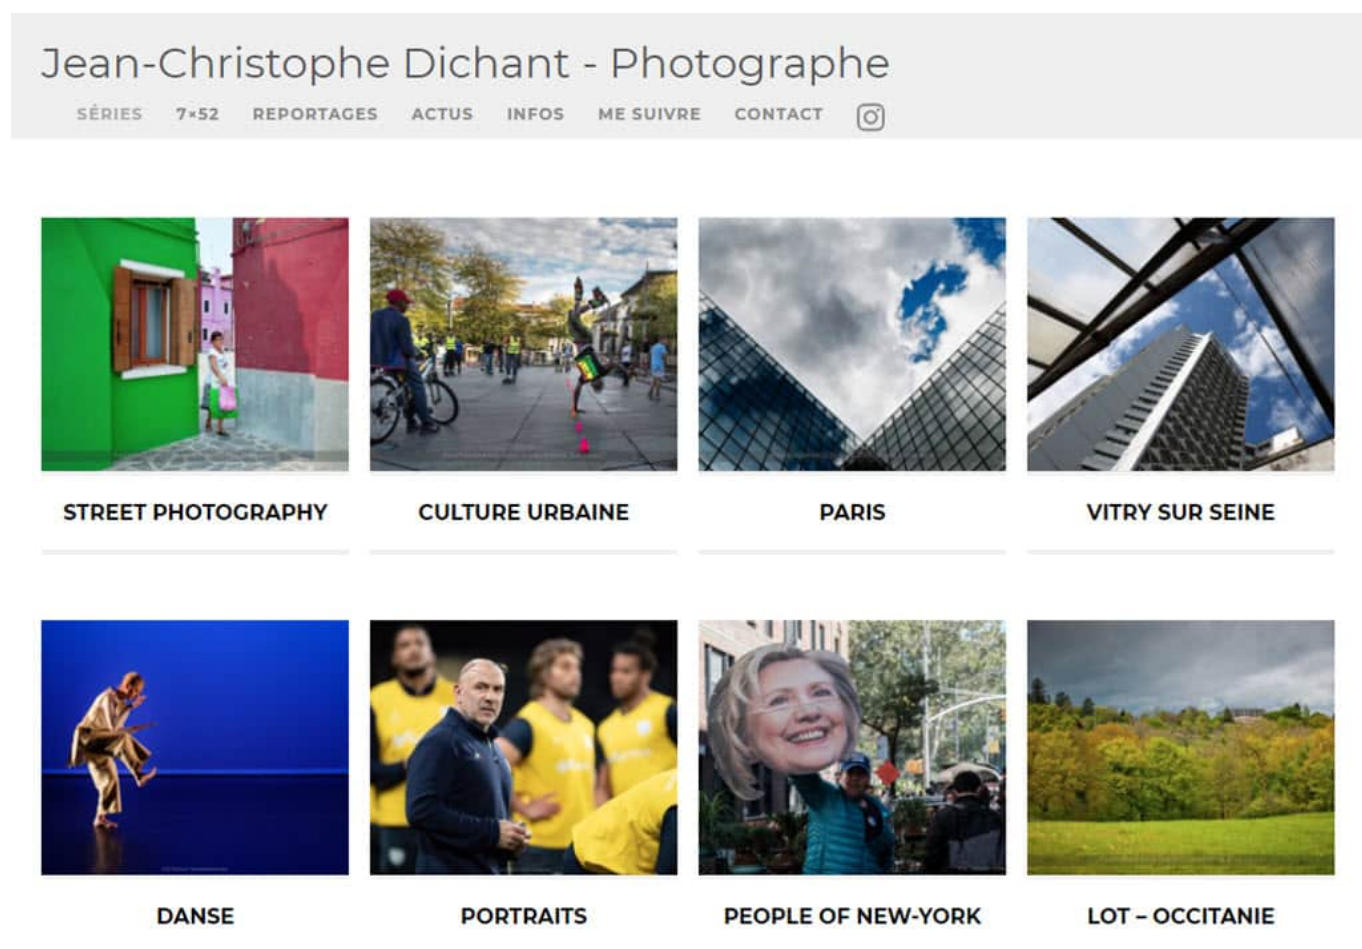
Jean-Christophe Dichant - Photographe

SÉRIES 7×52 REPORTAGES ACTUS INFOS ME SUIVRE CONTACT

STREET PHOTOGRAPHY

CULTURE URBAINE

PARIS

VITRY SUR SEINE

DANSE

PORTRAITS

PEOPLE OF NEW-YORK

LOT – OCCITANIE